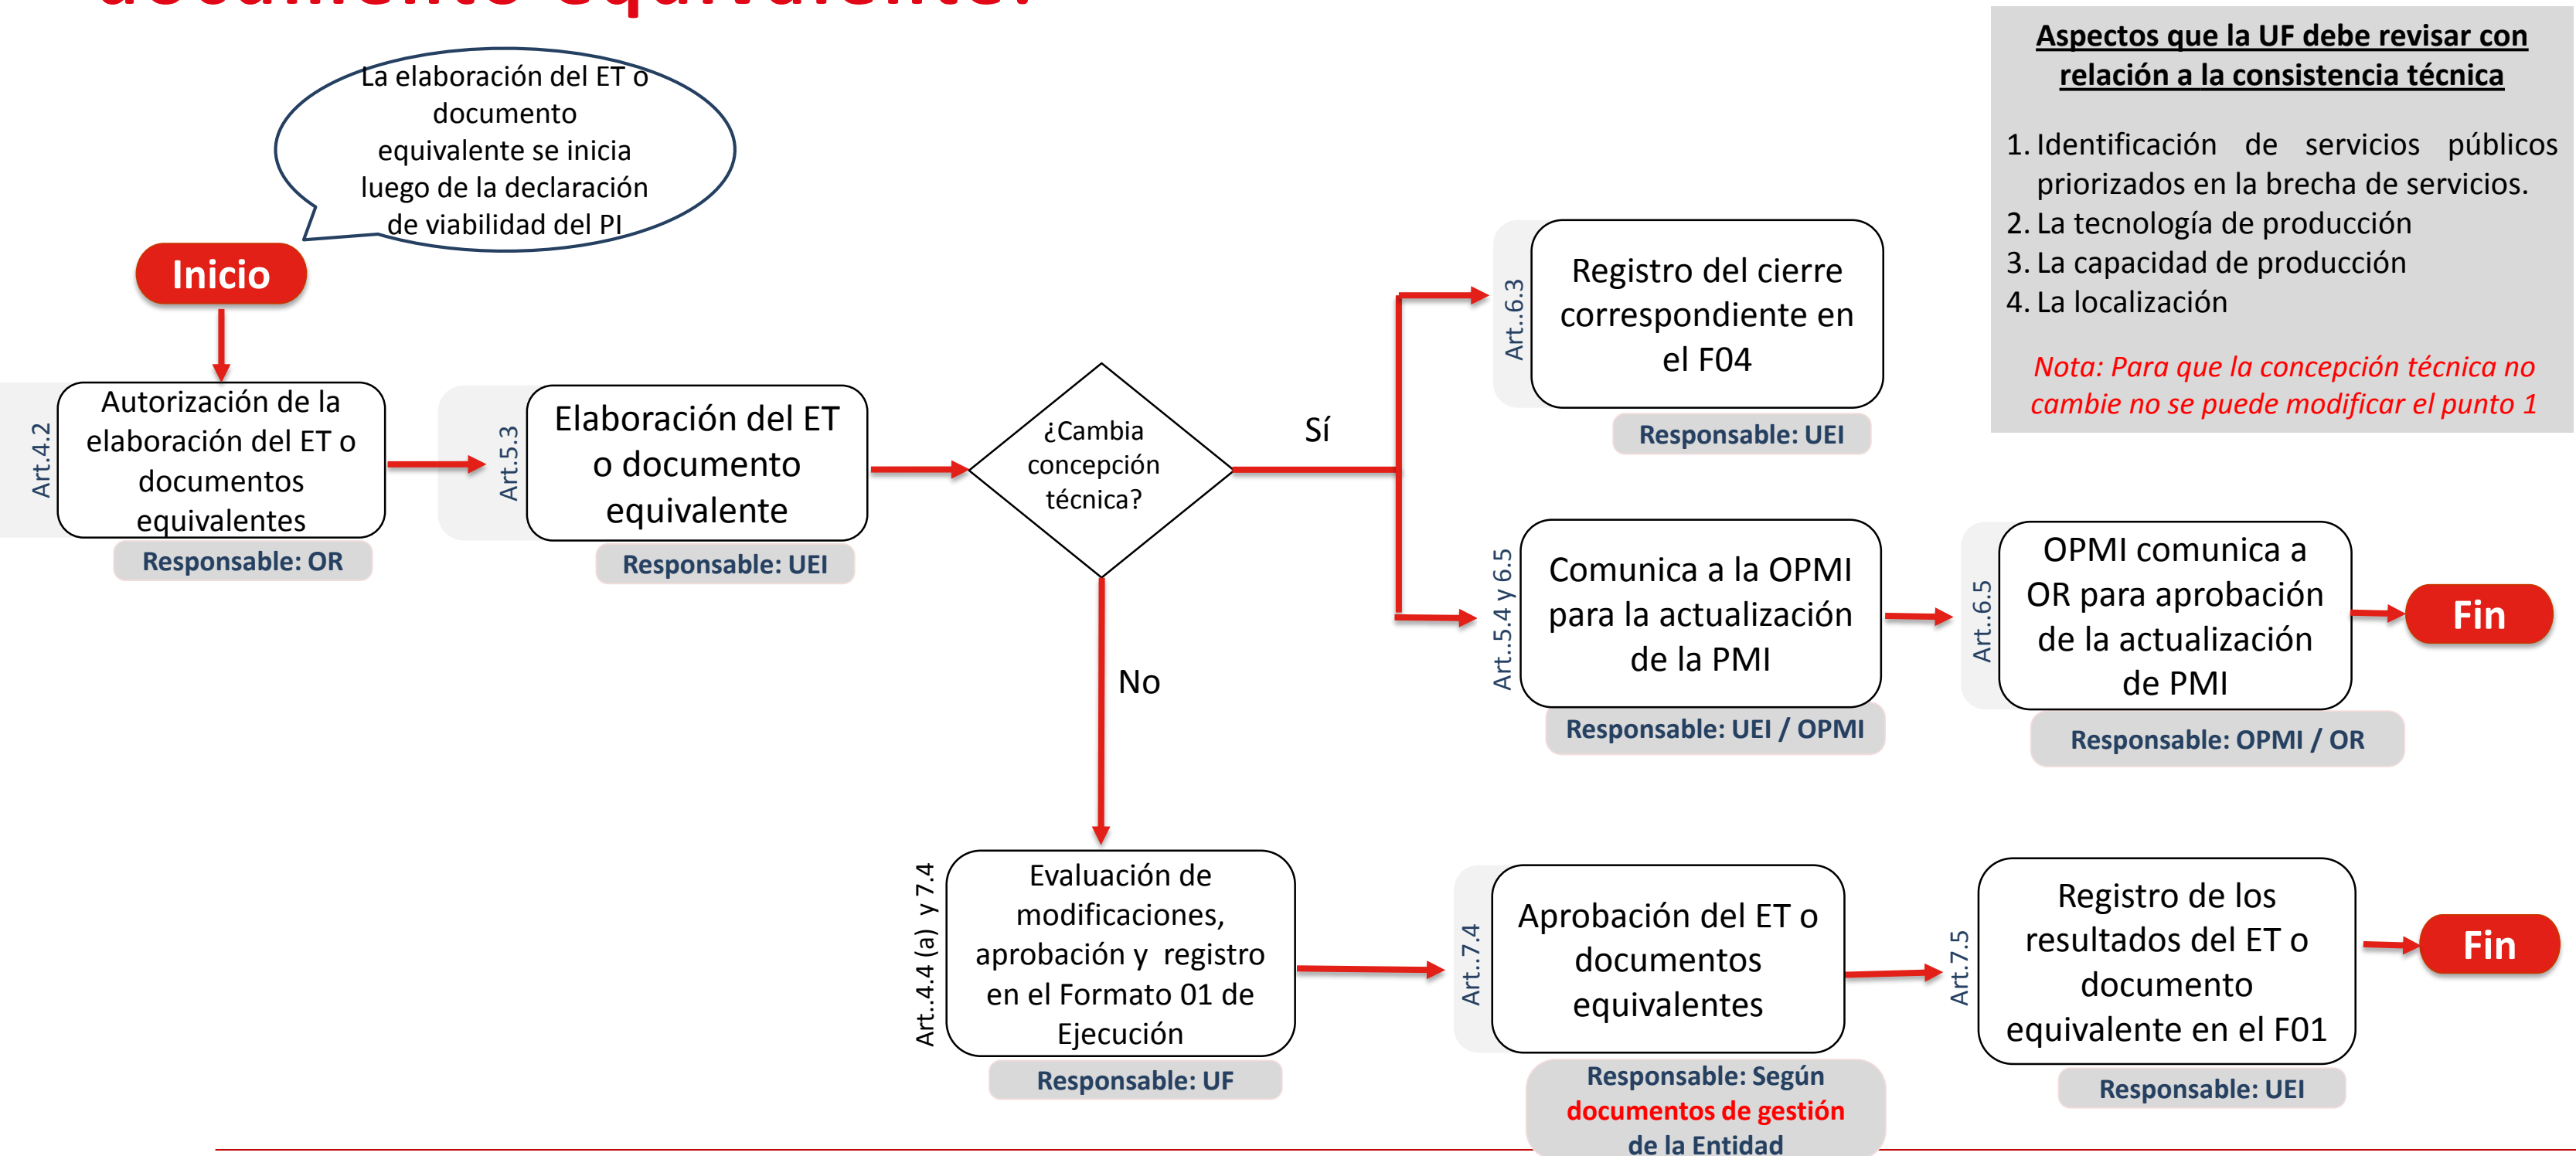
documento equivalente?

La elaboración del ET o documento equivalente se inicia luego de la declaración de viabilidad del PI

Inicio

Art.4.2
Autorización de la elaboración del ET o documentos equivalentes
Responsable: OR

Art.5.3
Elaboración del ET o documento equivalente
Responsable: UEI

¿Cambia concepción técnica?

Sí

Art..6.3
Registro del cierre correspondiente en el F04
Responsable: UEI

Art..5.4 y 6.5
Comunica a la OPMI para la actualización de la PMI
Responsable: UEI / OPMI

Art..6.5
OPMI comunica a OR para aprobación de la actualización de PMI
Responsable: OPMI / OR

Fin

No

Art..4.4 (a) y 7.4
Evaluación de modificaciones, aprobación y registro en el Formato 01 de Ejecución
Responsable: UF

Art..7.4
Aprobación del ET o documentos equivalentes
Responsable: Según documentos de gestión de la Entidad

Art.7.5
Registro de los resultados del ET o documento equivalente en el F01
Responsable: UEI

Fin

Aspectos que la UF debe revisar con relación a la consistencia técnica

1. Identificación de servicios públicos priorizados en la brecha de servicios.
2. La tecnología de producción
3. La capacidad de producción
4. La localización

Nota: Para que la concepción técnica no cambie no se puede modificar el punto 1